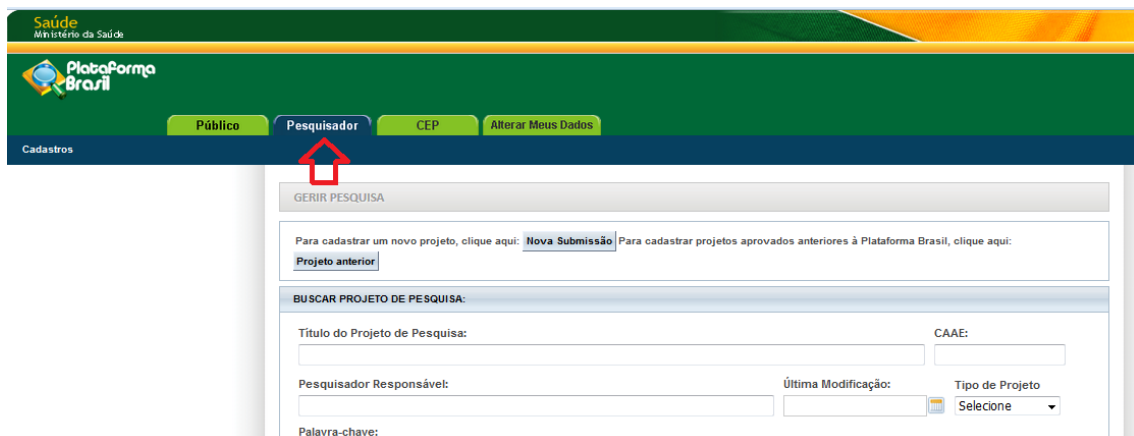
Saúde
Ministério da Saúde

Plataforma Brasil

Público
Pesquisador
CEP
Alterar Meus Dados

Cadastros

GERIR PESQUISA

Para cadastrar um novo projeto, clique aqui: Nova Submissão Para cadastrar projetos aprovados anteriores à Plataforma Brasil, clique aqui: Projeto anterior

BUSCAR PROJETO DE PESQUISA:

Título do Projeto de Pesquisa:

CAAE:

Pesquisador Responsável:

Última Modificação:

Tipo de Projeto

Selecione

Palavra-chave: